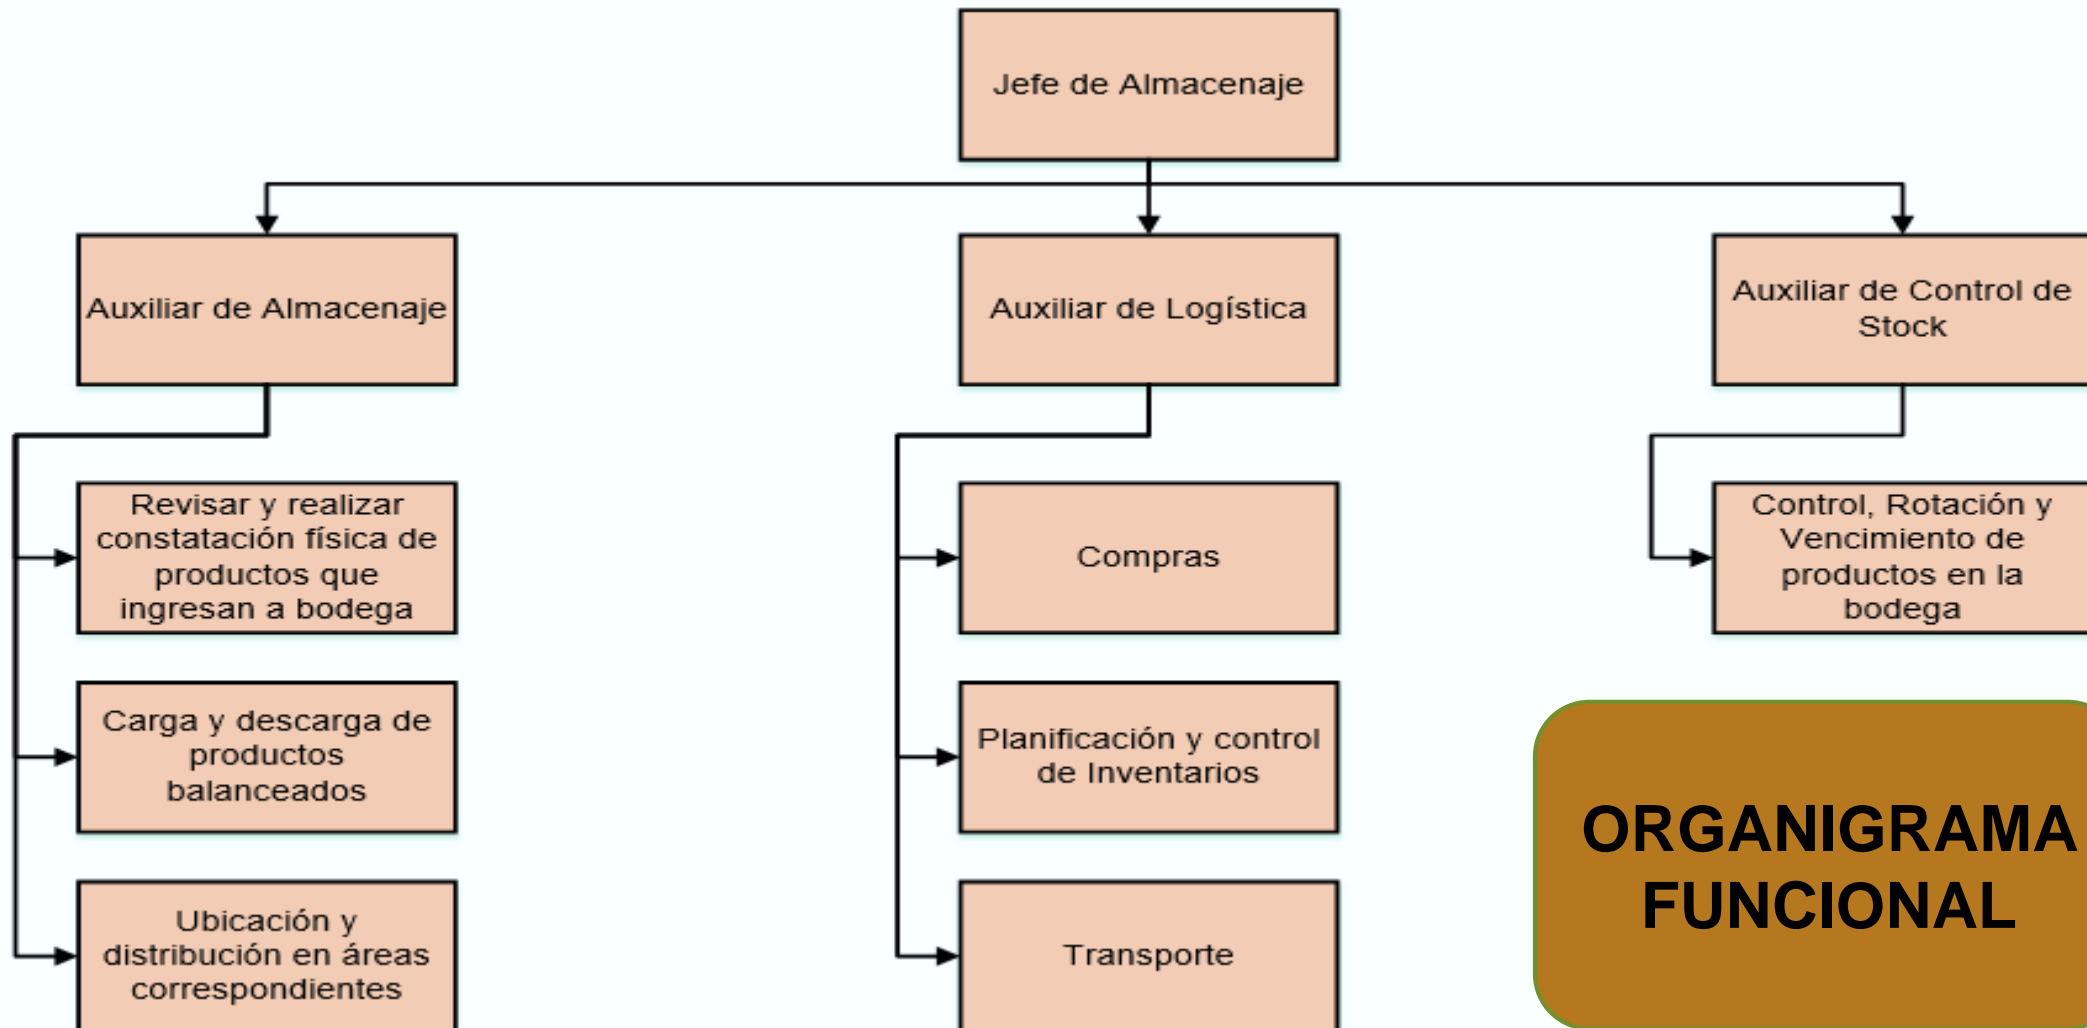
Jefe de Almacenaje

Auxiliar de Almacenaje

Auxiliar de Logística

Auxiliar de Control de Stock

Revisar y realizar constatación física de productos que ingresan a bodega

Carga y descarga de productos balanceados

Ubicación y distribución en áreas correspondientes

Compras

Planificación y control de Inventarios

Transporte

Control, Rotación y Vencimiento de productos en la bodega

ORGANIGRAMA FUNCIONAL